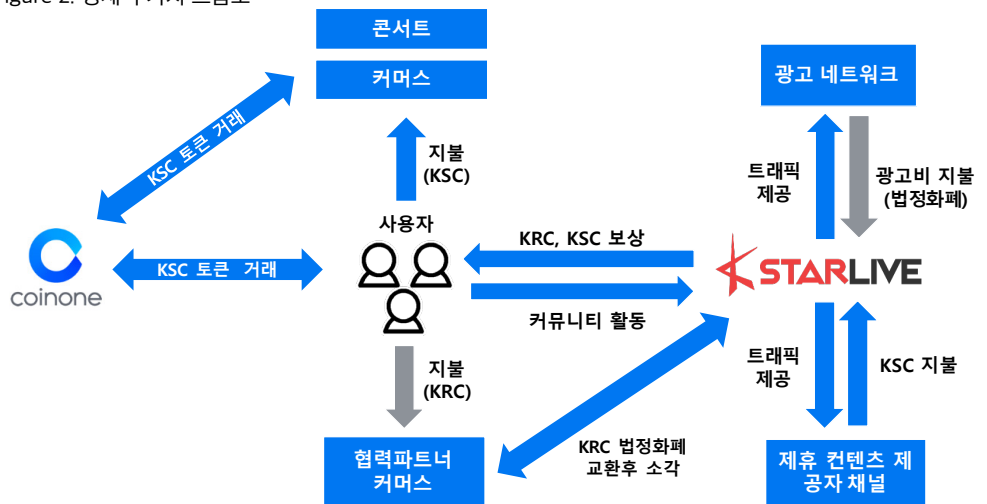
igure 2. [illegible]

콘서트

커머스

광고 네트워크

KSC 토큰 거래

지불 (KSC)

트래픽 제공

광고비 지불 (법정화폐)

사용자

KRC, KSC 보상

coinone

KSC 토큰 거래

STARLIVE

커뮤니티 활동

지불 (KRC)

트래픽 제공

KSC 지불

KRC 법정화폐 교환후 소각

협력파트너 커머스

제휴 컨텐츠 제공자 채널